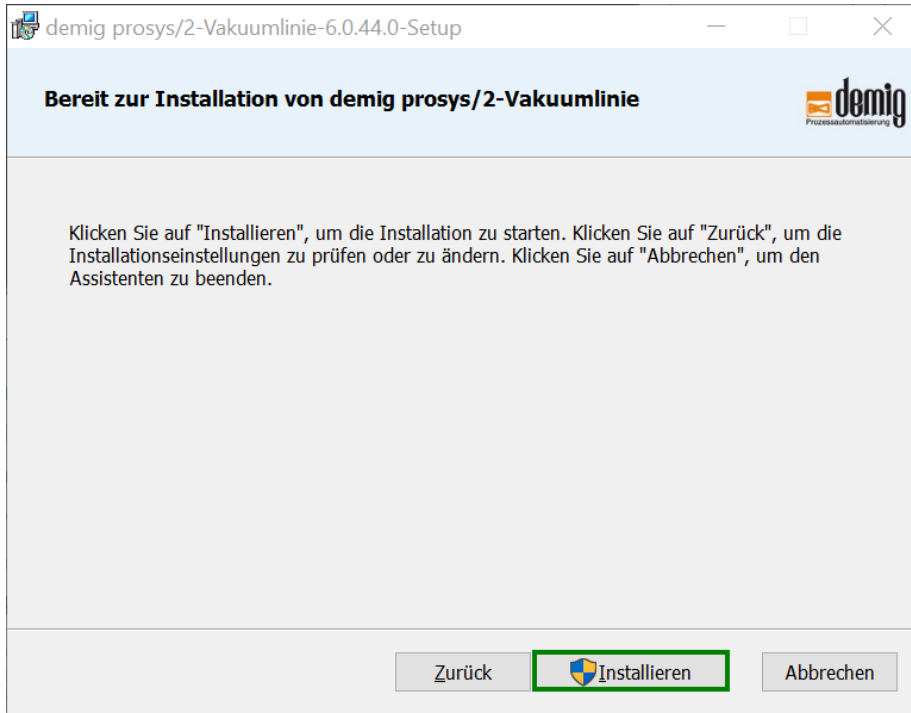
demig prosys/2-Vakuumlinie-6.0.44.0-Setup

Bereit zur Installation von demig prosys/2-Vakuumlinie

demig
Prozessautomatisierung

Klicken Sie auf "Installieren", um die Installation zu starten. Klicken Sie auf "Zurück", um die Installationseinstellungen zu prüfen oder zu ändern. Klicken Sie auf "Abbrechen", um den Assistenten zu beenden.

Zurück Installieren Abbrechen